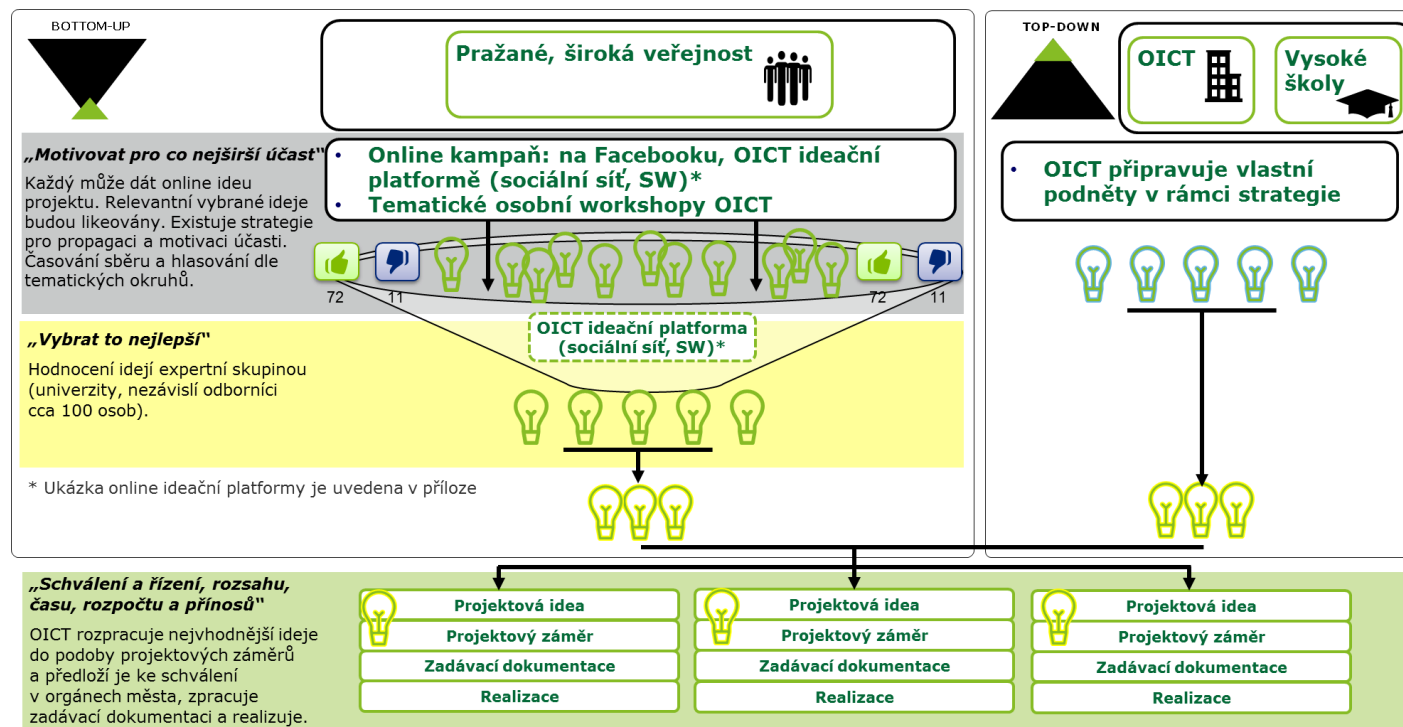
BOTTOM-UP

Pražané, široká veřejnost

„Motivovat pro co nejširší účast“

Každý může dát online ideu projektu. Relevantní vybrané ideje budou likeovány. Existuje strategie pro propagaci a motivaci účasti. Časování sběru a hlasování dle tematických okruhů.

• Online kampaň: na Facebooku, OICT ideační platformě (sociální síť, SW)*
• Tematické osobní workshopy OICT

72 11 72 11

„Vybrat to nejlepší“

Hodnocení idejí expertní skupinou (univerzity, nezávislí odborníci cca 100 osob).

OICT ideační platforma (sociální síť, SW)*

* Ukázka online ideační platformy je uvedena v příloze

TOP-DOWN

OICT

Vysoké školy

• OICT připravuje vlastní podněty v rámci strategie

„Schválení a řízení, rozsahu, času, rozpočtu a přínosů“

OICT rozpracuje nejvhodnější ideje do podoby projektových záměrů a předloží je ke schválení v orgánech města, zpracuje zadávací dokumentaci a realizuje.

Projektová idea
Projektový záměr
Zadávací dokumentace
Realizace

Projektová idea
Projektový záměr
Zadávací dokumentace
Realizace

Projektová idea
Projektový záměr
Zadávací dokumentace
Realizace